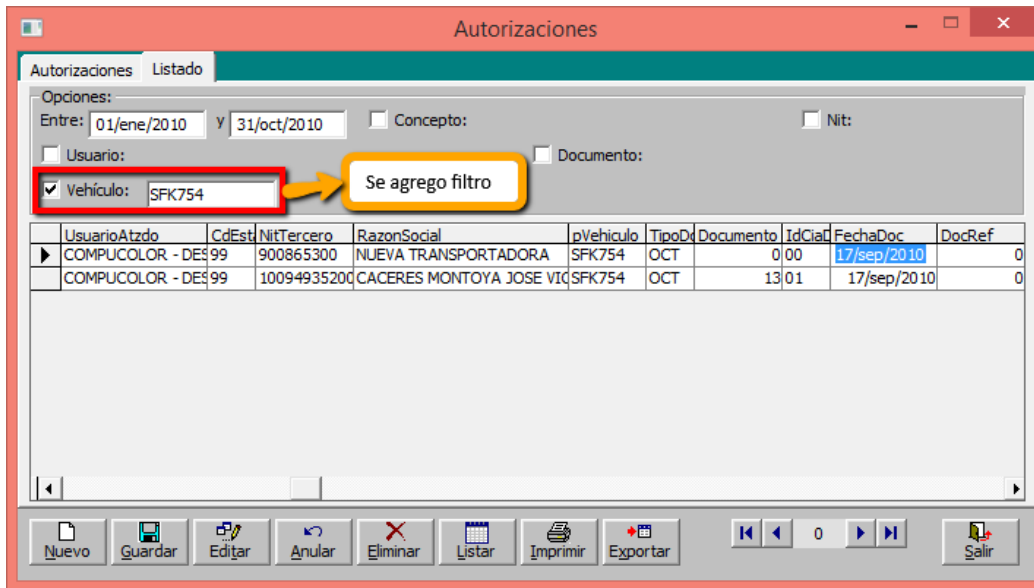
Autorizaciones

Autorizaciones Listado

Opciones:
Entre: 01/ene/2010 y 31/oct/2010
Concepto:
Nit:
Usuario:
Documento:
Vehículo: SFK754
Se agrego filtro

| UsuarioAtzdo | CdEst | NitTercero | RazonSocial | pVehiculo | TipoDo | Documento | IdCiaD | FechaDoc | DocRef |
|---|---|---|---|---|---|---|---|---|---|
| COMPUCOLOR - DES | 99 | 900865300 | NUEVA TRANSPORTADORA | SFK754 | OCT | 0 | 00 | 17/sep/2010 | 0 |
| COMPUCOLOR - DES | 99 | 10094935200 | CACERES MONTOYA JOSE VIC | SFK754 | OCT | 13 | 01 | 17/sep/2010 | 0 |

Nuevo Guardar Editar Anular Eliminar Listar Imprimir Exportar 0 Salir